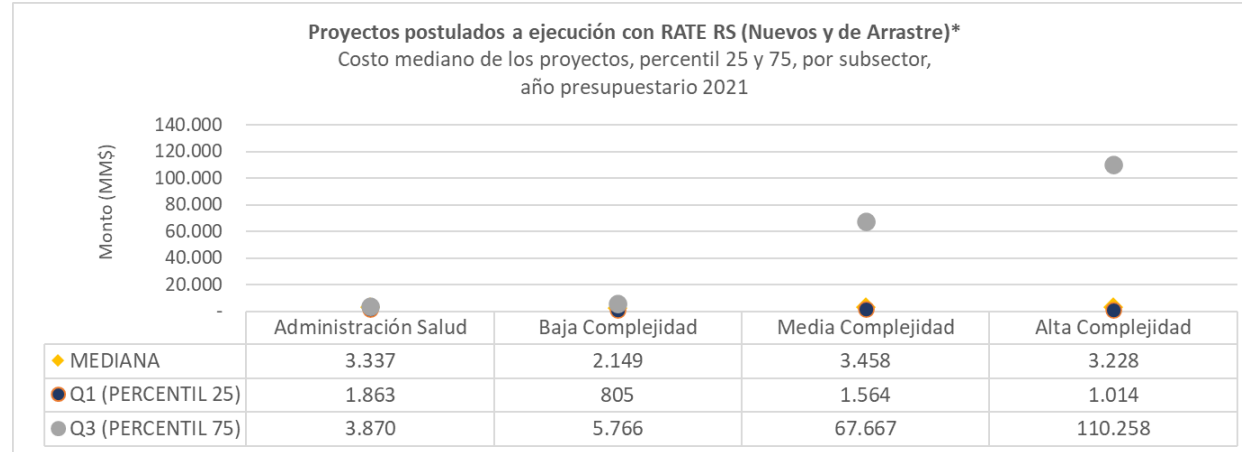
Proyectos postulados a ejecución con RATE RS (Nuevos y de Arrastre)*
Costo mediano de los proyectos, percentil 25 y 75, por subsector, año presupuestario 2021

Monto (MM$)

140.000
120.000
100.000
80.000
60.000
40.000
20.000
-

| | Administración Salud | Baja Complejidad | Media Complejidad | Alta Complejidad |
|---|---|---|---|---|
| MEDIANA | 3.337 | 2.149 | 3.458 | 3.228 |
| Q1 (PERCENTIL 25) | 1.863 | 805 | 1.564 | 1.014 |
| Q3 (PERCENTIL 75) | 3.870 | 5.766 | 67.667 | 110.258 |